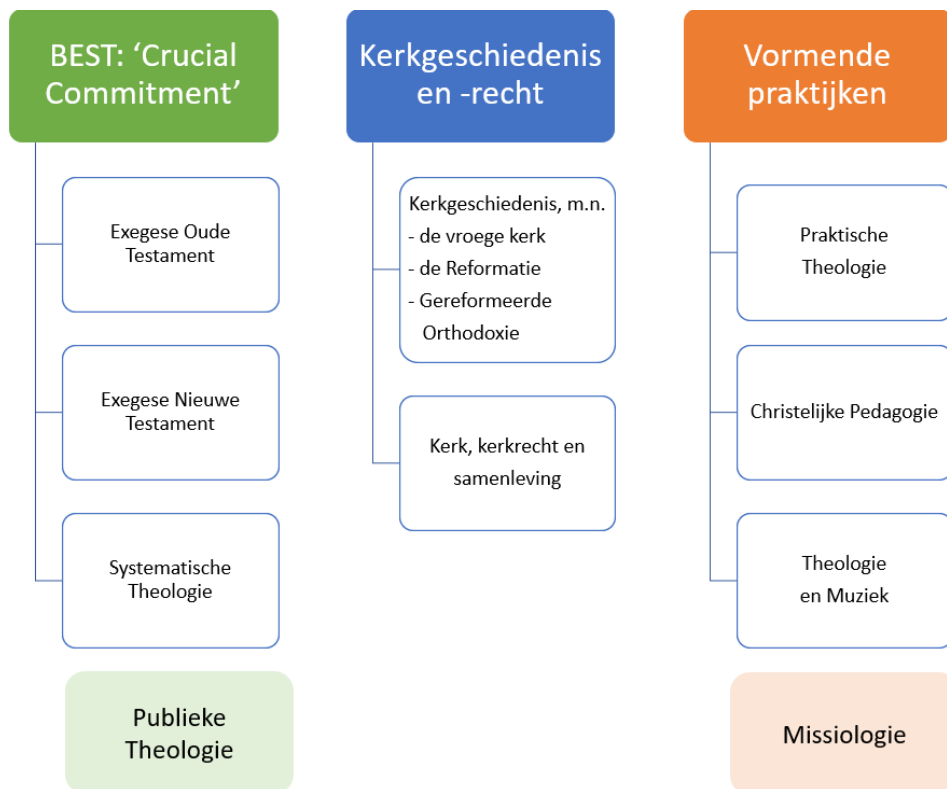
BEST: 'Crucial Commitment'

Exegese Oude Testament

Exegese Nieuwe Testament

Systematische Theologie

Publieke Theologie

Kerkgeschiedenis en -recht

Kerkgeschiedenis, m.n.
- de vroege kerk
- de Reformatie
- Gereformeerde Orthodoxie

Kerk, kerkrecht en samenleving

Vormende praktijken

Praktische Theologie

Christelijke Pedagogie

Theologie en Muziek

Missiologie